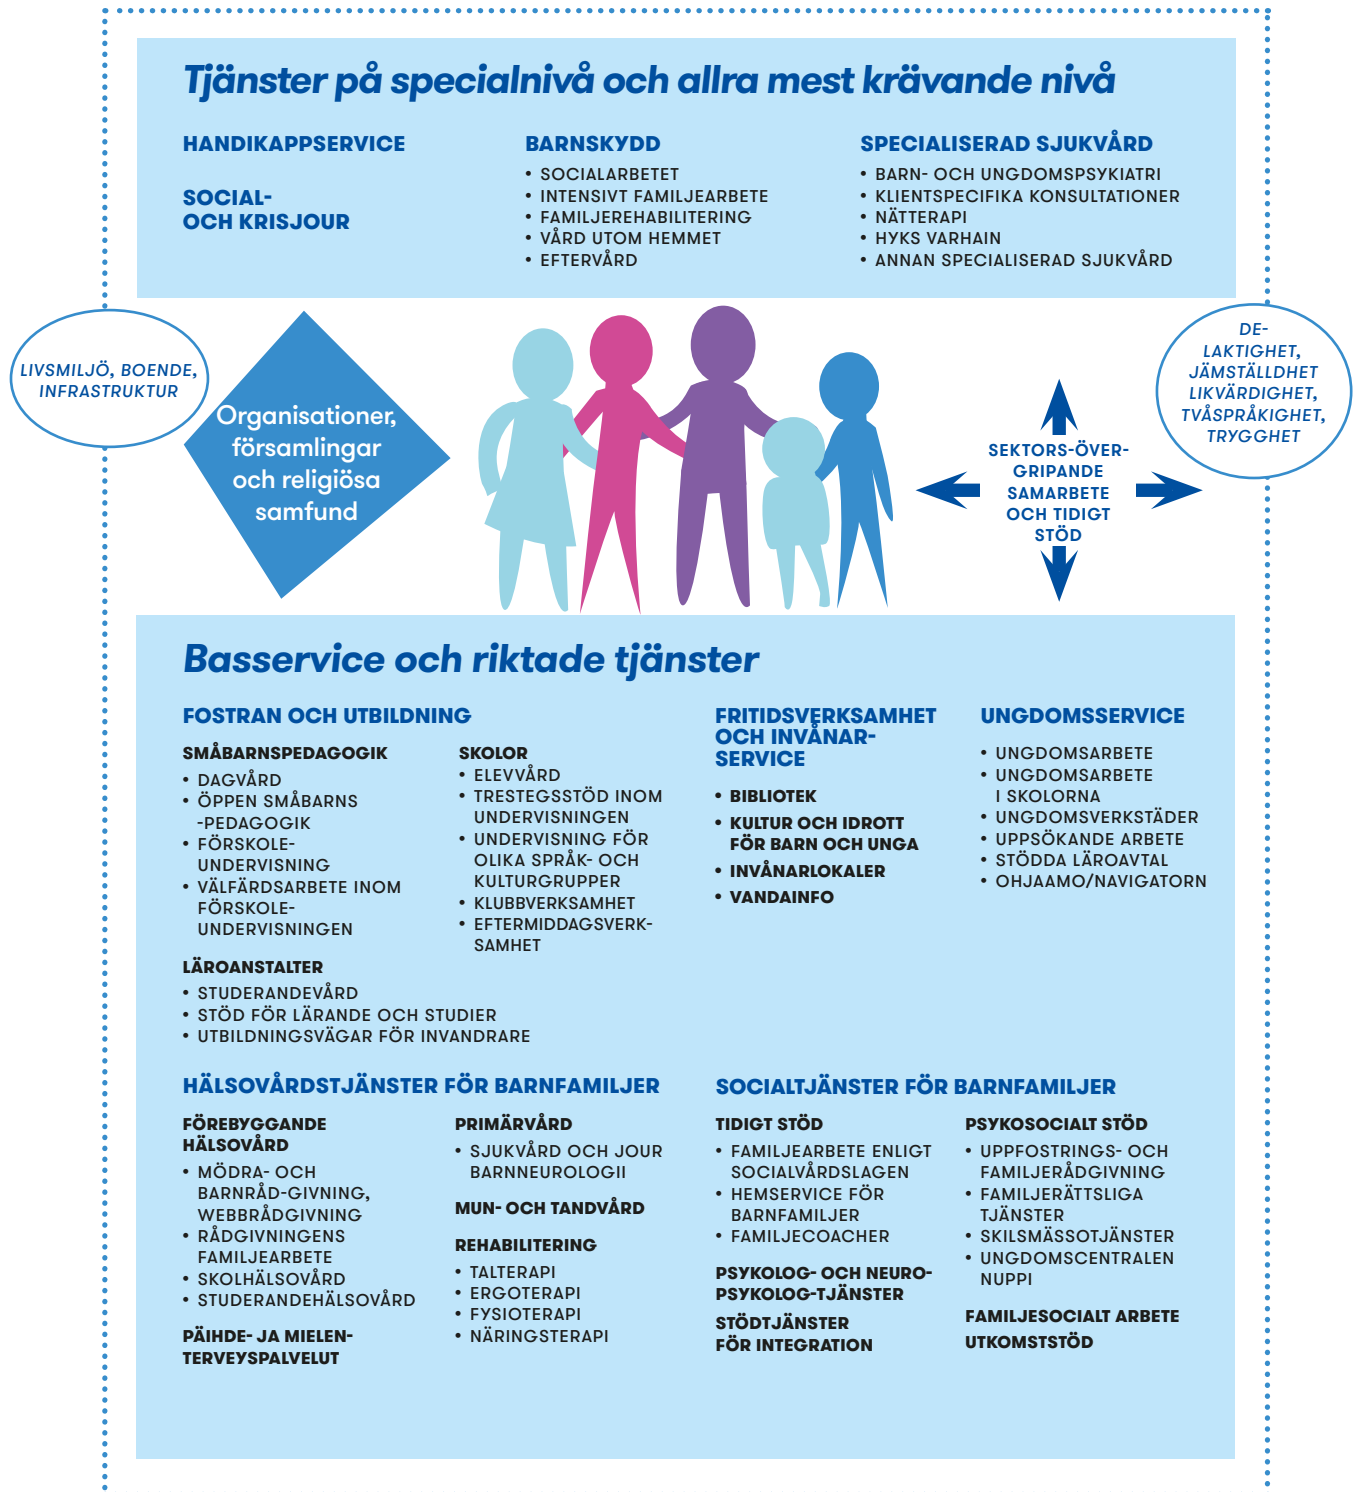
Tjänster på specialnivå och allra mest krävande nivå

HANDIKAPPSERVICE

SOCIAL- OCH KRISJOUR

BARNSKYDD
• SOCIALARBETET
• INTENSIVT FAMILJEARBETE
• FAMILJEREHABILITERING
• VÅRD UTOM HEMMET
• EFTERVÅRD

SPECIALISERAD SJUKVÅRD
• BARN- OCH UNGDOMSPSYKIATRI
• KLIENTSPECIFIKA KONSULTATIONER
• NÄTTERAPI
• HYKS VARHAIN
• ANNAN SPECIALISERAD SJUKVÅRD

LIVSMILJÖ, BOENDE, INFRASTRUKTUR

Organisationer, församlingar och religiösa samfund

SEKTORS-ÖVER-GRIPANDE SAMARBETE OCH TIDIGT STÖD

DE-LAKTIGHET, JÄMSTÄLLDHET LIKVÄRDIGHET, TVÅSPRÅKIGHET, TRYGGHET

Basservice och riktade tjänster

FOSTRAN OCH UTBILDNING

SMÅBARNSPEDAGOGIK
• DAGVÅRD
• ÖPPEN SMÅBARNS -PEDAGOGIK
• FÖRSKOLE-UNDERVISNING
• VÄLFÄRDSARBETE INOM FÖRSKOLE-UNDERVISNINGEN

SKOLOR
• ELEVVÅRD
• TRESTEGSSTÖD INOM UNDERVISNINGEN
• UNDERVISNING FÖR OLIKA SPRÅK- OCH KULTURGRUPPER
• KLUBBVERKSAMHET
• EFTERMIDDAGSVERK-SAMHET

LÄROANSTALTER
• STUDERANDEVÅRD
• STÖD FÖR LÄRANDE OCH STUDIER
• UTBILDNINGSVÄGAR FÖR INVANDRARE

FRITIDSVERKSAMHET OCH INVÅNAR-SERVICE
• BIBLIOTEK
• KULTUR OCH IDROTT FÖR BARN OCH UNGA
• INVÅNARLOKALER
• VANDAINFO

UNGDOMSSERVICE
• UNGDOMSARBETE
• UNGDOMSARBETE I SKOLORNA
• UNGDOMSVERKSTÄDER
• UPPSÖKANDE ARBETE
• STÖDDA LÄROAVTAL
• OHJAAMO/NAVIGATORN

HÄLSOVÅRDSTJÄNSTER FÖR BARNFAMILJER

FÖREBYGGANDE HÄLSOVÅRD
• MÖDRA- OCH BARNRÅD-GIVNING, WEBBRÅDGIVNING
• RÅDGIVNINGENS FAMILJEARBETE
• SKOLHÄLSOVÅRD
• STUDERANDEHÄLSOVÅRD

PÄIHDE- JA MIELEN-TERVEYSPALVELUT

PRIMÄRVÅRD
• SJUKVÅRD OCH JOUR BARNNEUROLOGII

MUN- OCH TANDVÅRD

REHABILITERING
• TALTERAPI
• ERGOTERAPI
• FYSIOTERAPI
• NÄRINGSTERAPI

SOCIALTJÄNSTER FÖR BARNFAMILJER

TIDIGT STÖD
• FAMILJEARBETE ENLIGT SOCIALVÅRDSLAGEN
• HEMSERVICE FÖR BARNFAMILJER
• FAMILJECOACHER

PSYKOLOG- OCH NEURO-PSYKOLOG-TJÄNSTER

STÖDTJÄNSTER FÖR INTEGRATION

PSYKOSOCIALT STÖD
• UPPFOSTRINGS- OCH FAMILJERÅDGIVNING
• FAMILJERÄTTSLIGA TJÄNSTER
• SKILSMÄSSOTJÄNSTER
• UNGDOMSCENTRALEN NUPPI

FAMILJESOCIALT ARBETE

UTKOMSTSTÖD